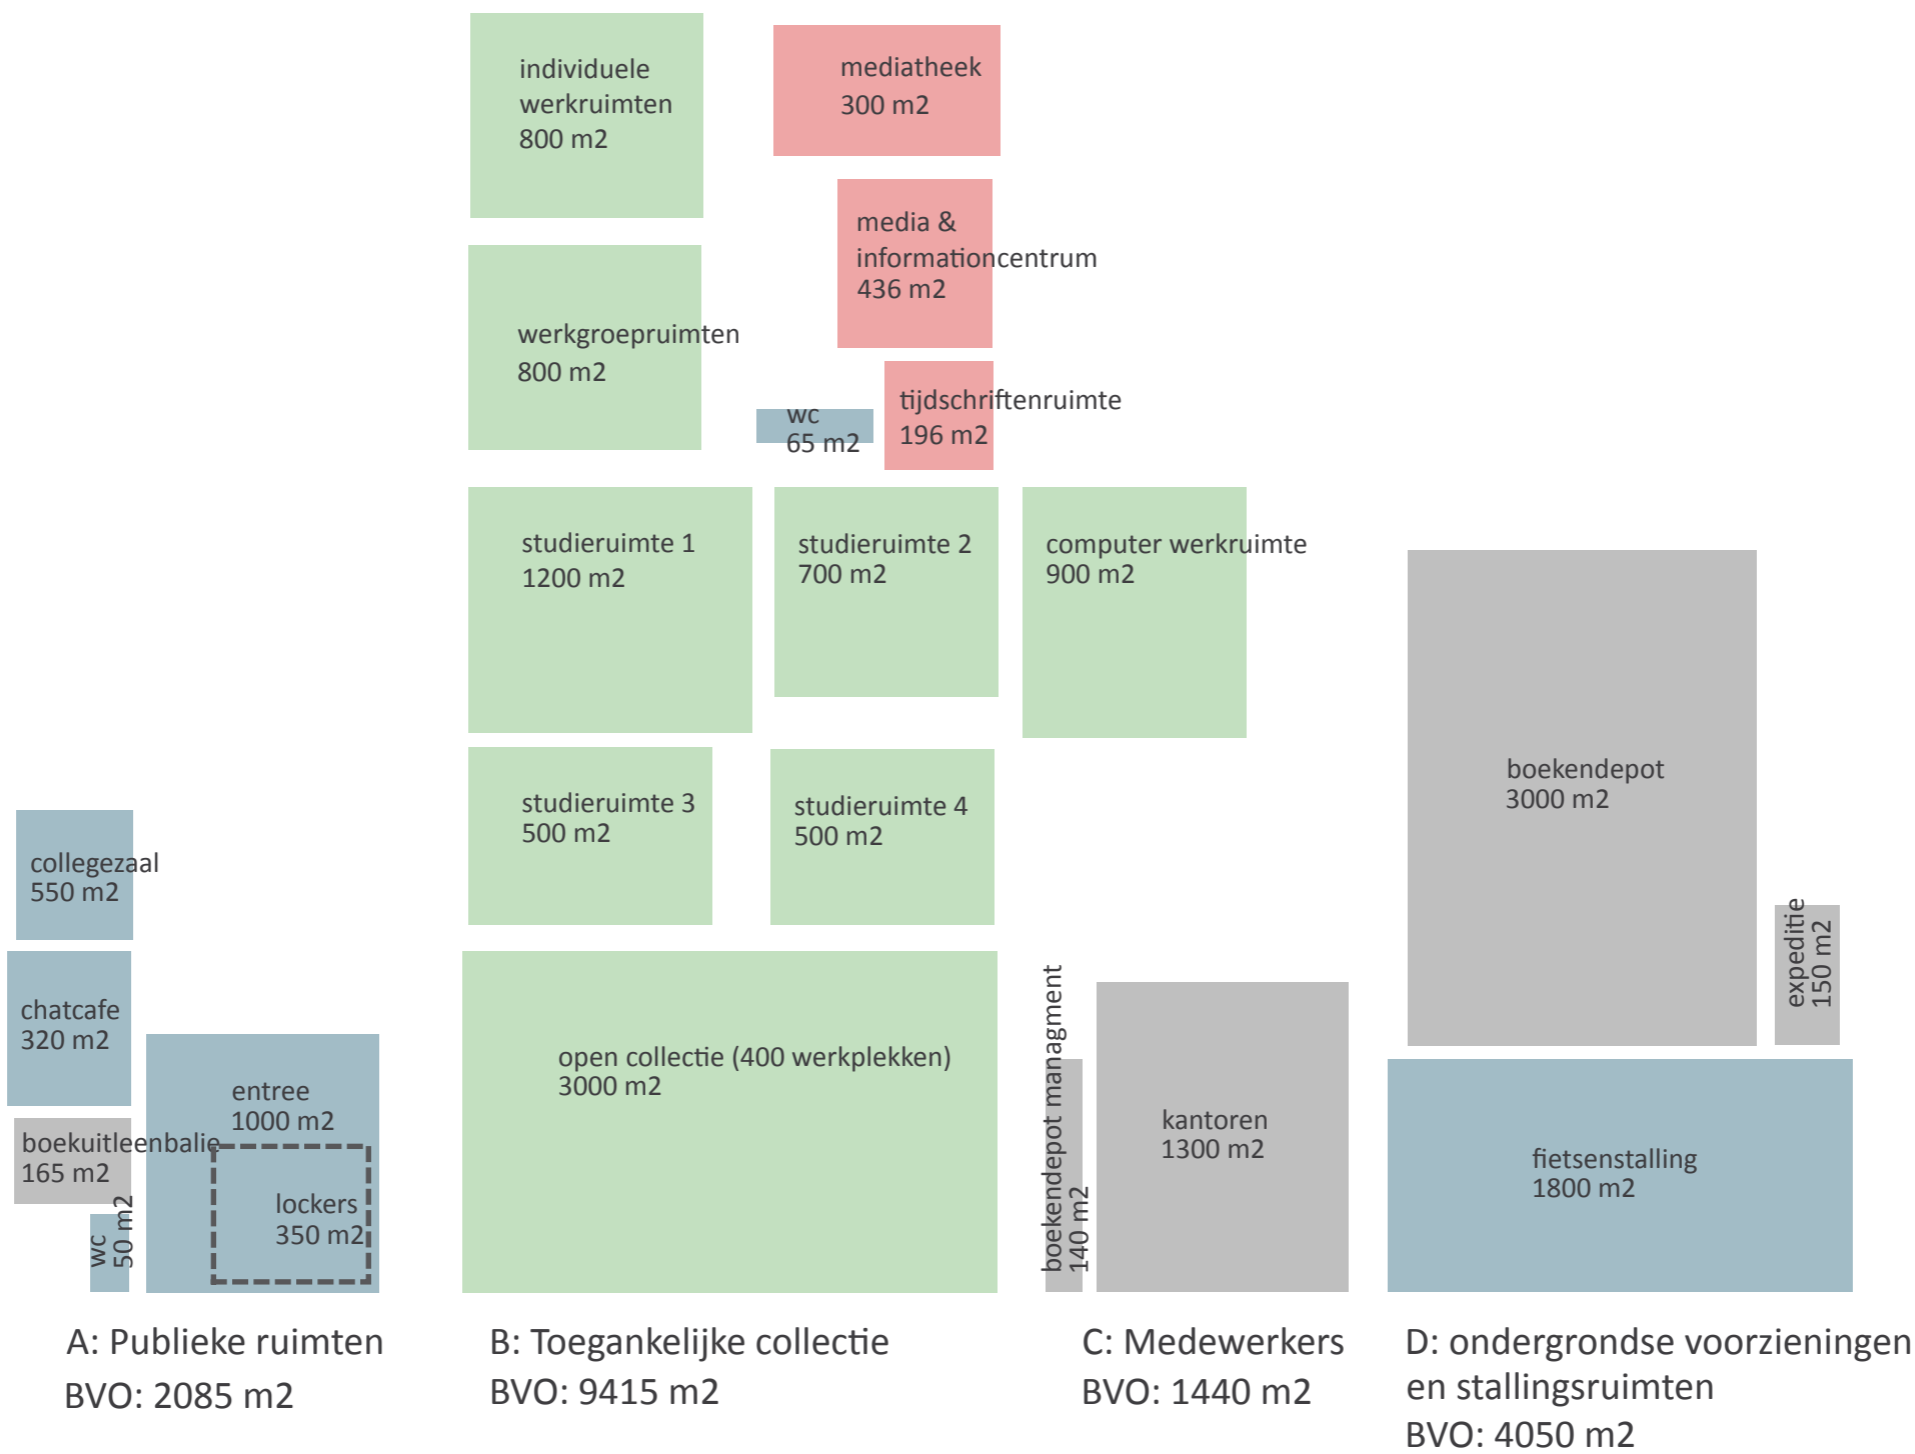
individuele werkruimten
800 m2

mediatheek
300 m2

media & informationcentrum
436 m2

werkgroepruimten
800 m2

wc
65 m2

tijdschriftenruimte
196 m2

studieruimte 1
1200 m2

studieruimte 2
700 m2

computer werkruimte
900 m2

boekendepot
3000 m2

studieruimte 3
500 m2

studieruimte 4
500 m2

collegezaal
550 m2

expeditie
150 m2

chatcafe
320 m2

open collectie (400 werkplekken)
3000 m2

boekendepot managment
140 m2

entree
1000 m2

kantoren
1300 m2

boekuitleenbalie
165 m2

fietsenstalling
1800 m2

lockers
350 m2

wc
50 m2

A: Publieke ruimten
BVO: 2085 m2

B: Toegankelijke collectie
BVO: 9415 m2

C: Medewerkers
BVO: 1440 m2

D: ondergrondse voorzieningen en stallingsruimten
BVO: 4050 m2